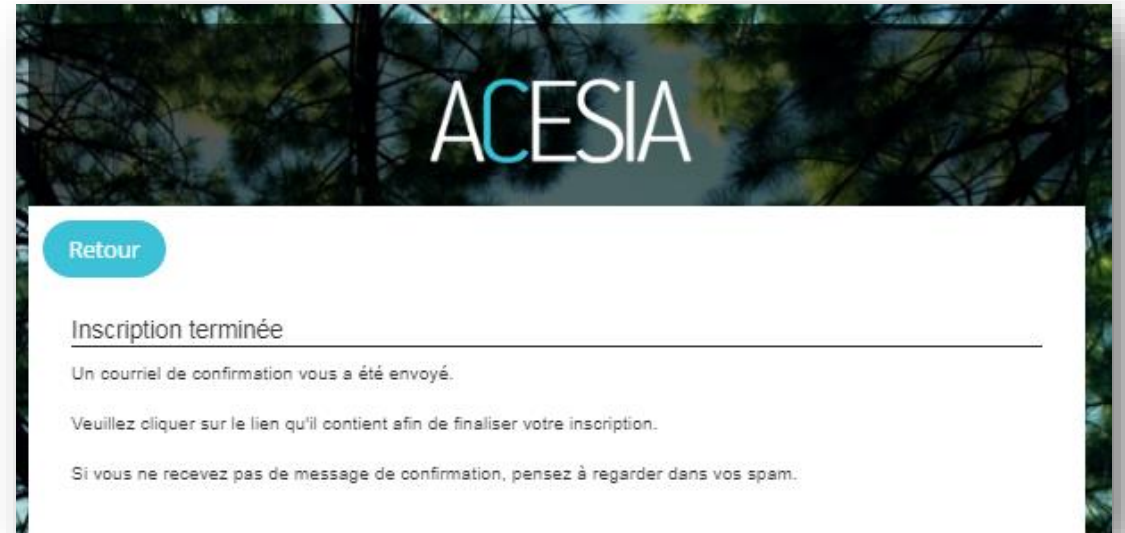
ACESIA

Retour

Inscription terminée

Un courriel de confirmation vous a été envoyé.

Veuillez cliquer sur le lien qu'il contient afin de finaliser votre inscription.

Si vous ne recevez pas de message de confirmation, pensez à regarder dans vos spam.